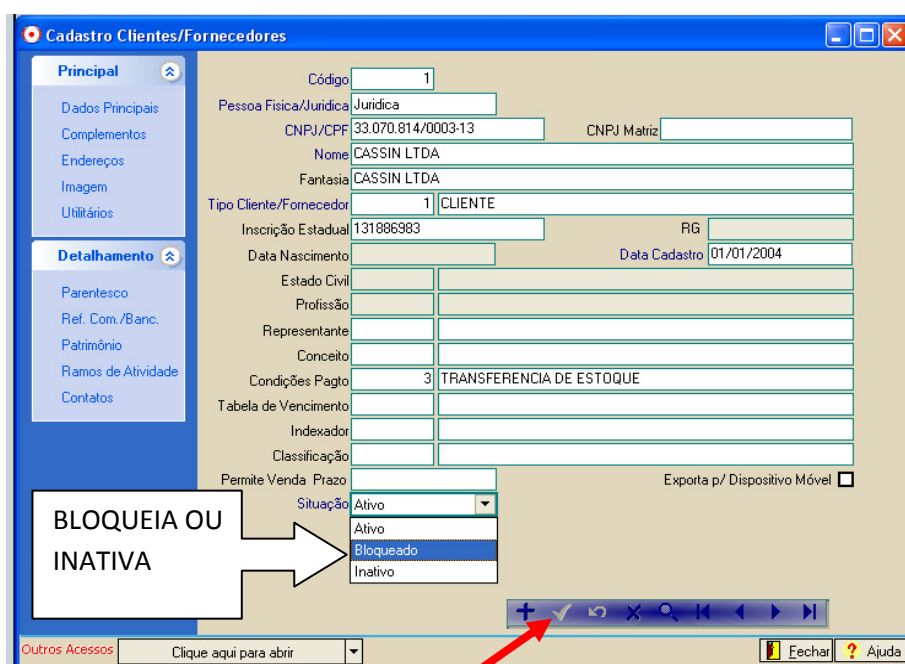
Cadastro Clientes/Fornecedores

Principal
Dados Principais
Complementos
Endereços
Imagem
Utilitários

Detalhamento
Parentesco
Ref. Com./Banc.
Patrimônio
Ramos de Atividade
Contatos

Código 1
Pessoa Fisica/Juridica Juridica
CNPJ/CPF 33.070.814/0003-13
CNPJ Matriz
Nome CASSIN LTDA
Fantasia CASSIN LTDA
Tipo Cliente/Fornecedor 1 CLIENTE
Inscrição Estadual 131886983
RG
Data Nascimento
Data Cadastro 01/01/2004
Estado Civil
Profissão
Representante
Conceito
Condições Pagto 3 TRANSFERENCIA DE ESTOQUE
Tabela de Vencimento
Indexador
Classificação
Permite Venda Prazo
Exporta p/ Dispositivo Móvel
Situação Ativo
Ativo
Bloqueado
Inativo

BLOQUEIA OU INATIVA

Outros Acessos Clique aqui para abrir
Fechar
Ajuda